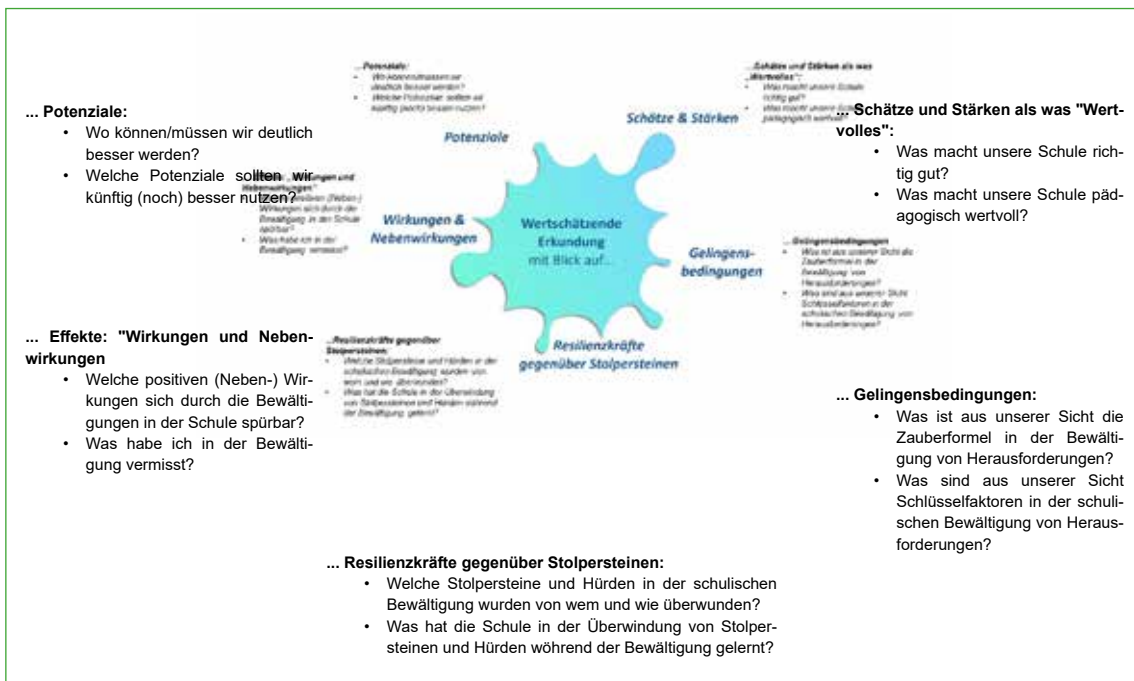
... Potenziale:
• Wo können/müssen wir deutlich besser werden?
• Welche Potenziale sollten wir künftig (noch) besser nutzen?

Potenziale

Schätze & Stärken

... Schätze und Stärken als was "Wertvolles":
• Was macht unsere Schule richtig gut?
• Was macht unsere Schule pädagogisch wertvoll?

Wirkungen & Nebenwirkungen

Wertschätzende Erkundung mit Blick auf...

Gelingensbedingungen

Resilienzkräfte gegenüber Stolpersteinen

... Effekte: "Wirkungen und Nebenwirkungen
• Welche positiven (Neben-) Wirkungen sich durch die Bewältigungen in der Schule spürbar?
• Was habe ich in der Bewältigung vermisst?

... Gelingensbedingungen:
• Was ist aus unserer Sicht die Zauberformel in der Bewältigung von Herausforderungen?
• Was sind aus unserer Sicht Schlüsselfaktoren in der schulischen Bewältigung von Herausforderungen?

... Resilienzkräfte gegenüber Stolpersteinen:
• Welche Stolpersteine und Hürden in der schulischen Bewältigung wurden von wem und wie überwunden?
• Was hat die Schule in der Überwindung von Stolpersteinen und Hürden wöhrend der Bewältigung gelernt?